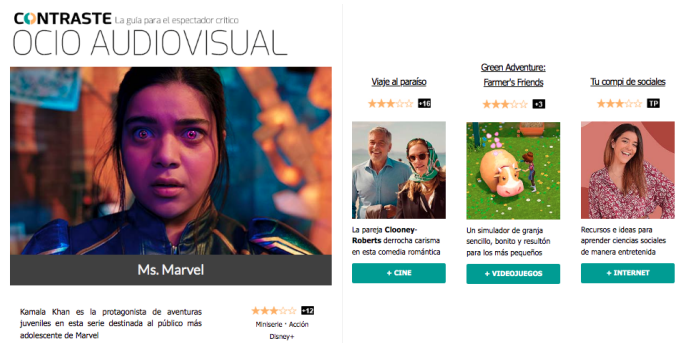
CONTRASTE La guía para el espectador crítico
OCIO AUDIOVISUAL

Ms. Marvel

Kamala Khan es la protagonista de aventuras juveniles en esta serie destinada al público más adolescente de Marvel

+12
Miniserie · Acción
Disney+

Viaje al paraíso
+16
La pareja Clooney-Roberts derrocha carisma en esta comedia romántica
+ CINE

Green Adventure: Farmer's Friends
+3
Un simulador de granja sencillo, bonito y resultón para los más pequeños
+ VIDEOJUEGOS

Tu compi de sociales
TP
Recursos e ideas para aprender ciencias sociales de manera entretenida
+ INTERNET